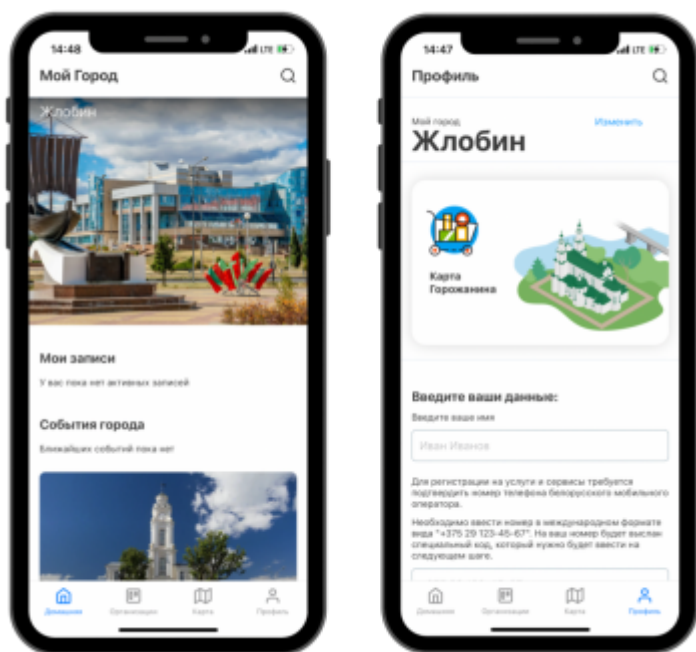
14:48

Мой Город

Жлобин

Мои записи

У вас пока нет активных записей

События города

Ближайших событий пока нет

Домашняя Организации Карта Профиль

14:47

Профиль

Мой город

Изменить

Жлобин

Карта Горожанина

Введите ваши данные:

Введите ваше имя

Иван Иванов

Для регистрации на услуги и сервисы требуется подтвердить номер телефона белорусского мобильного оператора.

Необходимо ввести номер в международном формате вида "+375 29 123-45-67". На ваш номер будет выслан специальный код, который нужно будет ввести на следующем шаге.

Домашняя Организации Карта Профиль